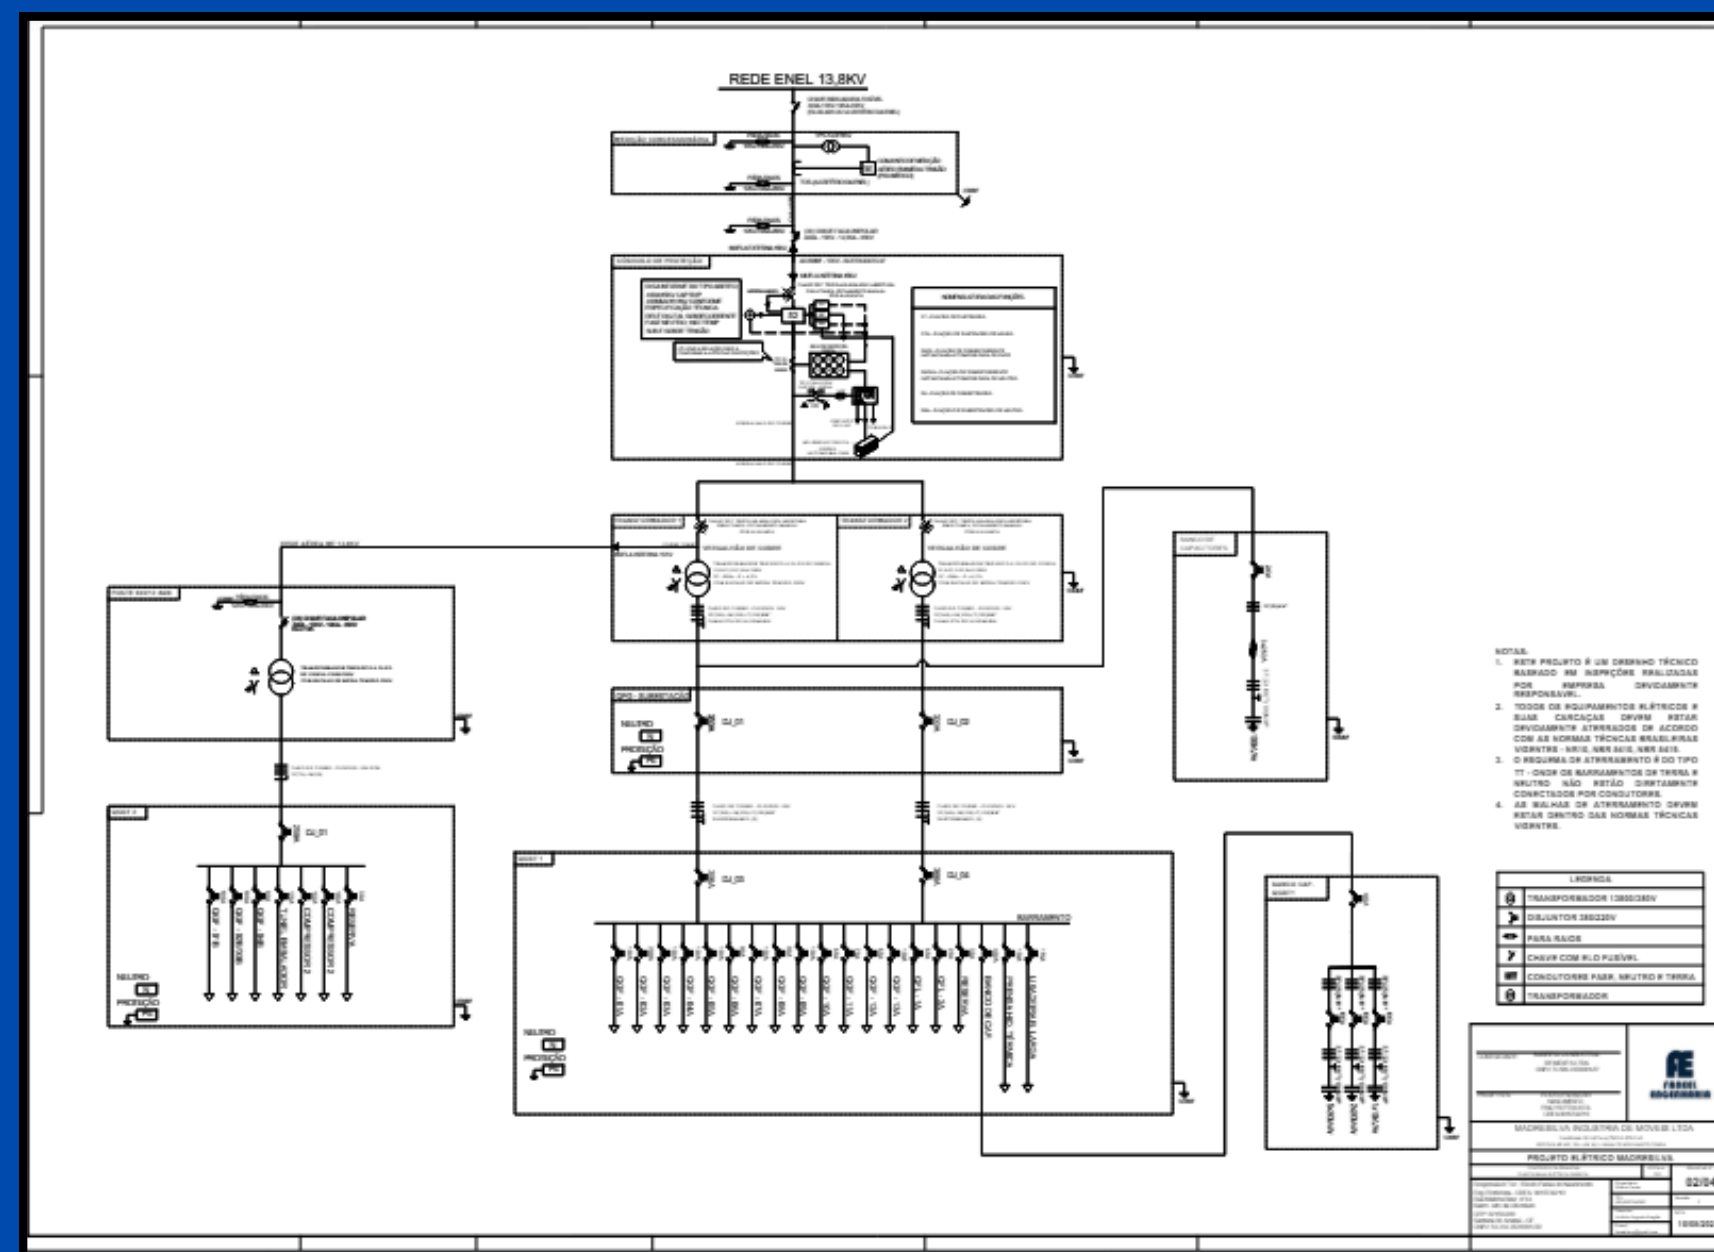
REDE ENEL 13,8KV

MEDIÇÃO CONCESSIONÁRIA

CUBÍCULO DE PROTEÇÃO

NOMENCLATURAS DE FUNÇÕES

TRANSFORMADOR 1

TRANSFORMADOR 2

POSTE

QPG - SUBESTAÇÃO

DJ_01

DJ_02

QGBT 2

DJ_01

QGBT 1

DJ_03

DJ_04

BARRAMENTO

BANCO DE CAPACITORES

BANCO CAP.

NEUTRO

PROTEÇÃO

NOTAS:
1. ESTE PROJETO É UM DESENHO TÉCNICO BASEADO EM INSPEÇÕES REALIZADAS POR EMPRESA DEVIDAMENTE RESPONSÁVEL.
2. TODOS OS EQUIPAMENTOS ELÉTRICOS E SUAS CARCAÇAS DEVEM ESTAR DEVIDAMENTE ATERRADOS DE ACORDO COM AS NORMAS TÉCNICAS BRASILEIRAS VIGENTES - NR10, NBR 5410, NBR 5419.
3. O ESQUEMA DE ATERRAMENTO É DO TIPO TT - ONDE OS BARRAMENTOS DE TERRA E NEUTRO NÃO ESTÃO DIRETAMENTE CONECTADOS POR CONDUTORES.
4. AS MALHAS DE ATERRAMENTO DEVEM ESTAR DENTRO DAS NORMAS TÉCNICAS VIGENTES.

LEGENDA
TRANSFORMADOR 13800/380V
DISJUNTOR 380/220V
PARA RAIOS
CHAVE COM ELO FUSÍVEL
CONDUTORES FASE, NEUTRO E TERRA
TRANSFORMADOR

AE
FAREEL ENGENHARIA

MADRESILVA INDUSTRIA DE MOVEIS LTDA

PROJETO ELÉTRICO MADRESILVA

02/04